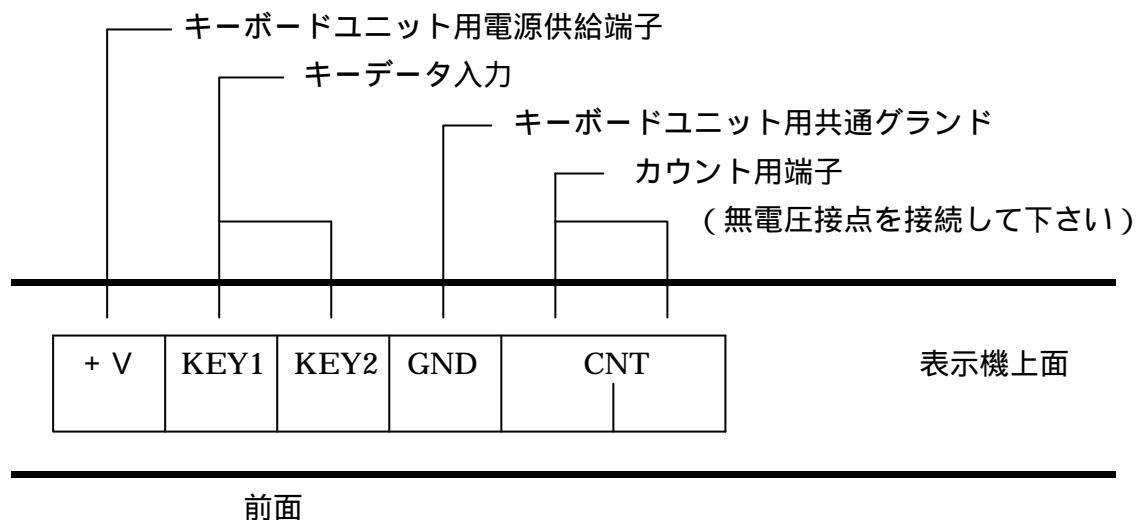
キーボードユニット用電源供給端子

キーデータ入力

キーボードユニット用共通グランド

カウント用端子
（無電圧接点を接続して下さい）

| ＋Ｖ | KEY1 | KEY2 | GND | CNT |
|---|---|---|---|---|

表示機上面

前面